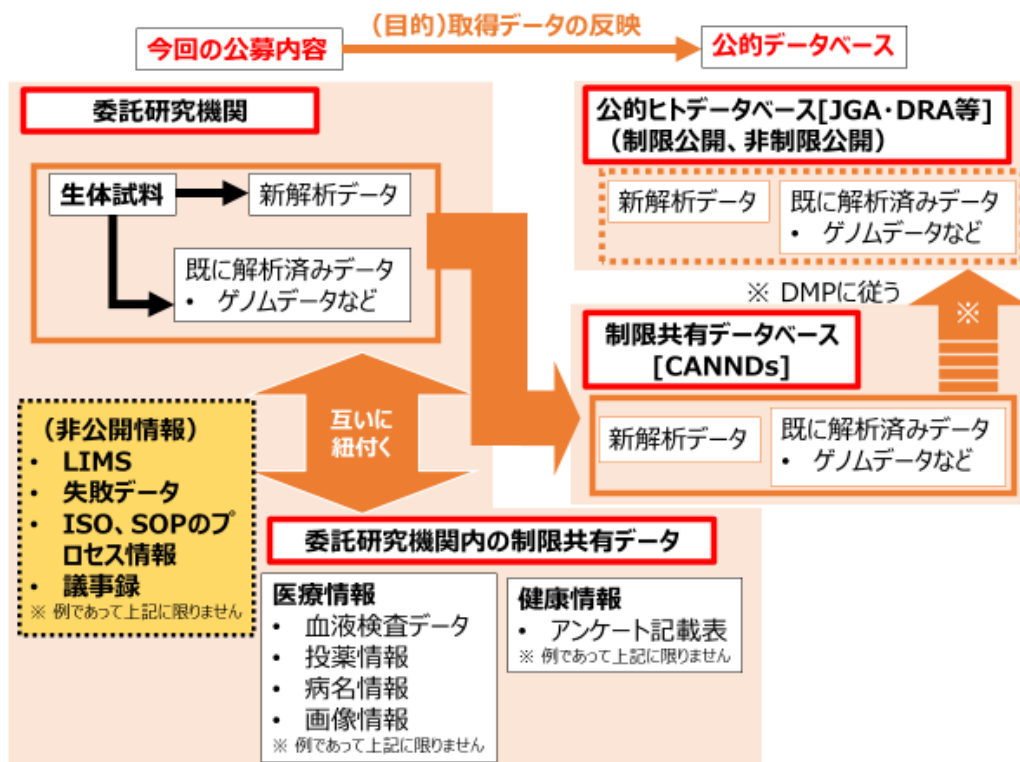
今回の公募内容

（目的）取得データの反映

公的データベース

委託研究機関

生体試料

新解析データ

既に解析済みデータ
• ゲノムデータなど

公的ヒトデータベース[JGA・DRA等]
（制限公開、非制限公開）

新解析データ

既に解析済みデータ
• ゲノムデータなど

※ DMPに従う

※

制限共有データベース
[CANNDs]

新解析データ

既に解析済みデータ
• ゲノムデータなど

互いに
紐付く

（非公開情報）
• LIMS
• 失敗データ
• ISO、SOPのプロセス情報
• 議事録
※ 例であって上記に限りません

委託研究機関内の制限共有データ

医療情報
• 血液検査データ
• 投薬情報
• 病名情報
• 画像情報
※ 例であって上記に限りません

健康情報
• アンケート記載表
※ 例であって上記に限りません